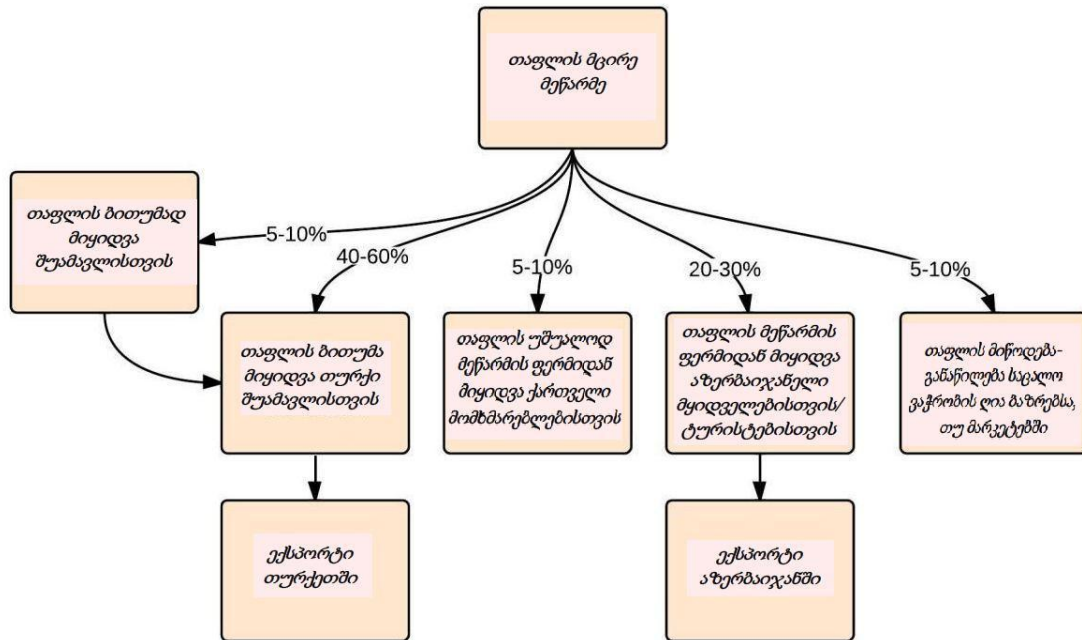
თაფლის მცირე მეწარმე

თაფლის ბითუმად მიყიდვა შუამავლისთვის

5-10%

40-60%

5-10%

20-30%

5-10%

თაფლის ბითუმა მიყიდვა თურქი შუამავლისთვის

თაფლის უშუალოდ მეწარმის ფერმიდან მიყიდვა ქართველი მომხმარებლებისთვის

თაფლის მეწარმის ფერმიდან მიყიდვა აზერბაიჯანელი მყიდველებისთვის/ ტურისტებისთვის

თაფლის მიწოდება-განაწილება საცალო ვაჭრობის ღია ბაზრებსა, თუ მარკეტებში

ექსპორტი თურქეთში

ექსპორტი აზერბაიჯანში